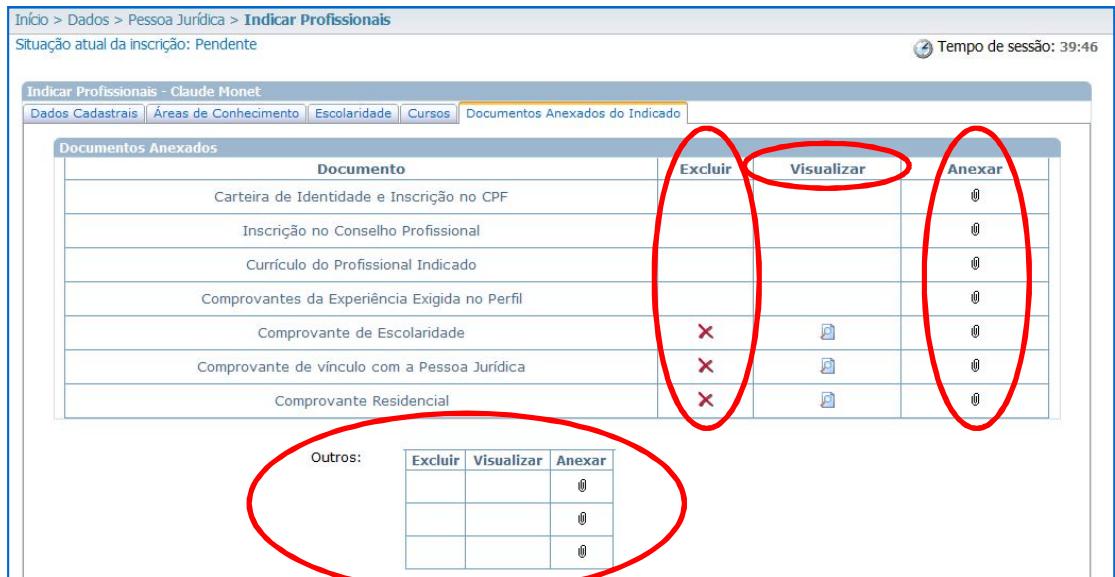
Início > Dados > Pessoa Jurídica > Indicar Profissionais

Situação atual da inscrição: Pendente

Tempo de sessão: 39:46

Indicar Profissionais - Claude Monet

Dados Cadastrais | Áreas de Conhecimento | Escolaridade | Cursos | Documentos Anexados do Indicado

Documentos Anexados

| Documento | Excluir | Visualizar | Anexar |
|---|---|---|---|
| Carteira de Identidade e Inscrição no CPF | | | |
| Inscrição no Conselho Profissional | | | |
| Currículo do Profissional Indicado | | | |
| Comprovantes da Experiência Exigida no Perfil | | | |
| Comprovante de Escolaridade | | | |
| Comprovante de vínculo com a Pessoa Jurídica | | | |
| Comprovante Residencial | | | |

Outros:

| Excluir | Visualizar | Anexar |
|---|---|---|
| | | |
| | | |
| | | |